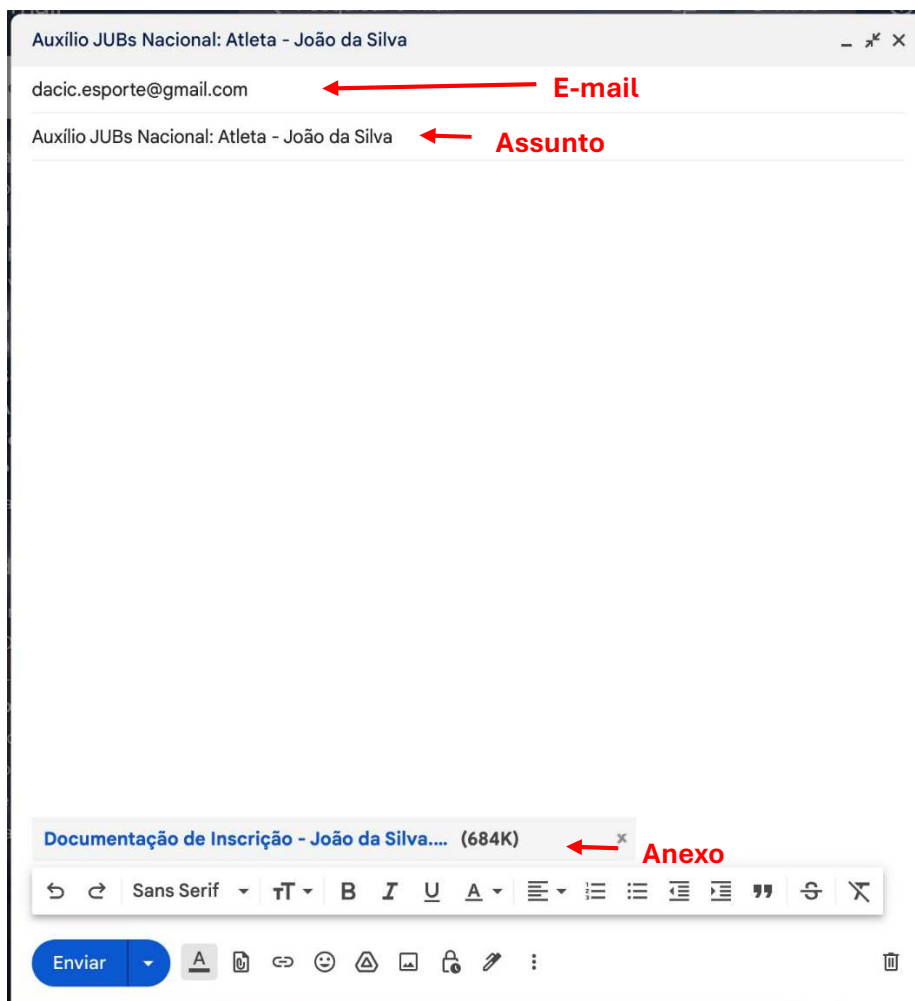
Auxílio JUBs Nacional: Atleta - João da Silva

dacic.esporte@gmail.com

E-mail

Auxílio JUBs Nacional: Atleta - João da Silva

Assunto

Documentação de Inscrição - João da Silva.... (684K)

Anexo

Sans Serif

Enviar